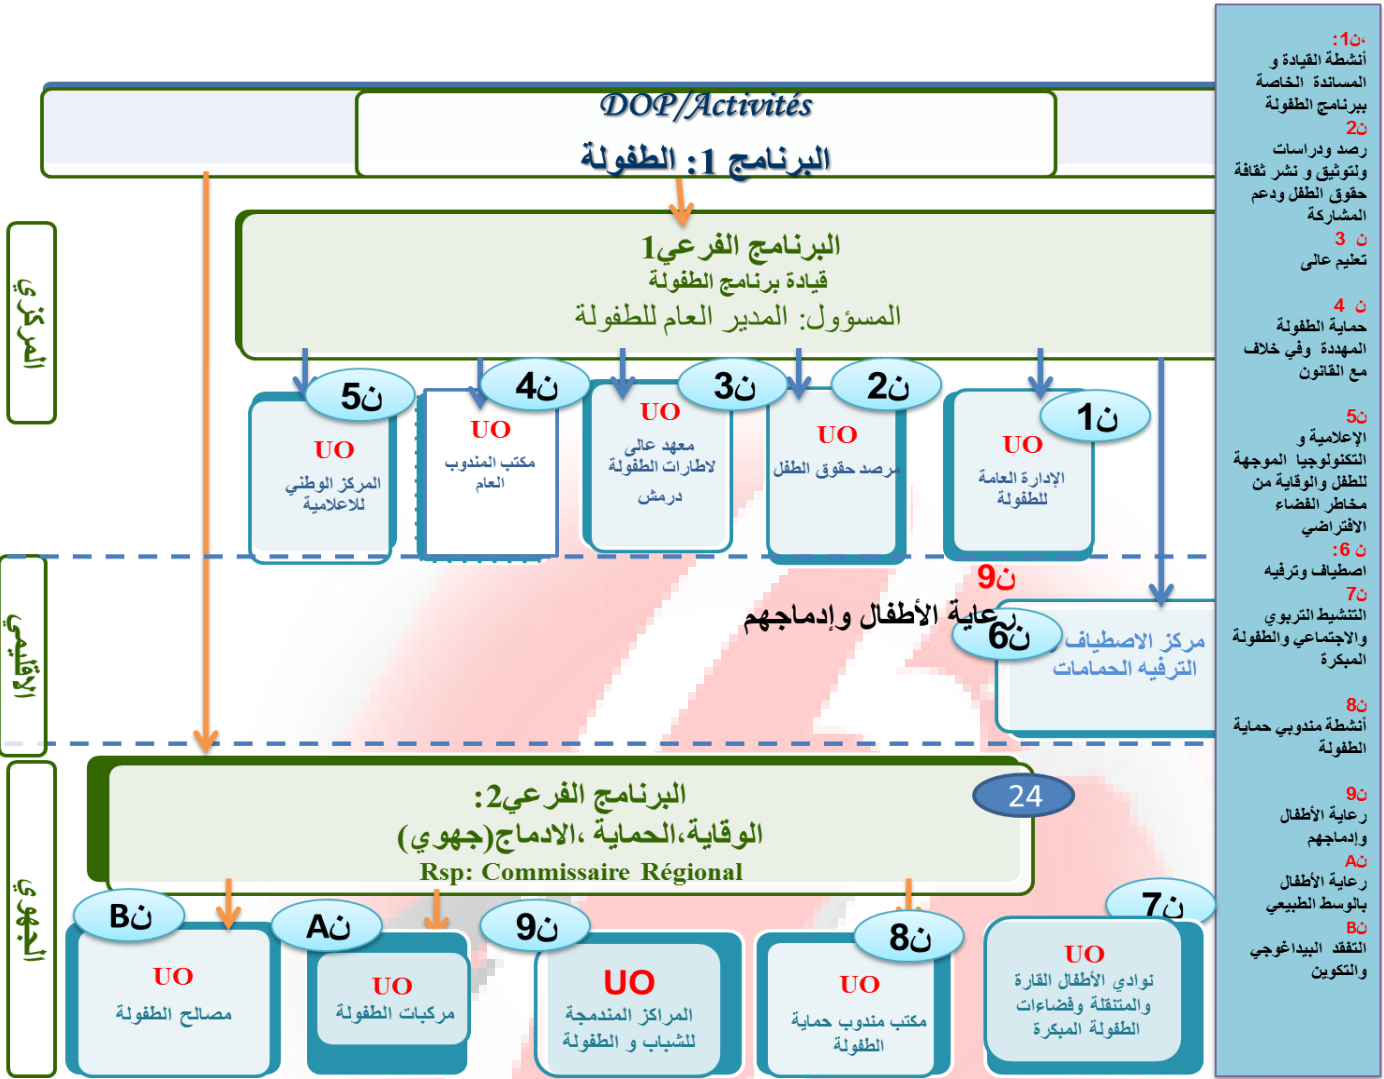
DOP/Activités
البرنامج 1: الطفولة

المركزي

البرنامج الفرعي1
قيادة برنامج الطفولة
المسؤول: المدير العام للطفولة

ن5
UO
المركز الوطني للاعلامية

ن4
UO
مكتب المندوب العام

ن3
UO
معهد عالي لاطارات الطفولة درمش

ن2
UO
مرصد حقوق الطفل

ن1
UO
الإدارة العامة للطفولة

الإقليمي

ن9
رعاية الأطفال وإدماجهم

ن6
مركز الاصطياف الترفيه الحمامات

الجهوي

البرنامج الفرعي2:
الوقاية،الحماية، الادماج(جهوي)
Rsp: Commissaire Régional

24

نB
UO
مصالح الطفولة

نA
UO
مركبات الطفولة

ن9
UO
المراكز المندمجة للشباب و الطفولة

ن8
UO
مكتب مندوب حماية الطفولة

ن7
UO
نوادي الأطفال القارة والمتنقلة وفضاءات الطفولة المبكرة

ن1:
أنشطة القيادة و المساندة الخاصة ببرنامج الطفولة
ن2
رصد ودراسات ولتوثيق و نشر ثقافة حقوق الطفل ودعم المشاركة
ن 3
تعليم عالى
ن 4
حماية الطفولة المهددة وفي خلاف مع القانون
ن5
الإعلامية و التكنولوجيا الموجهة للطفل والوقاية من مخاطر الفضاء الافتراضي
ن 6:
اصطياف وترفيه
ن7
التنشيط التربوي والاجتماعي والطفولة المبكرة
ن8
أنشطة مندوبي حماية الطفولة
ن9
رعاية الأطفال وإدماجهم
نA
رعاية الأطفال بالوسط الطبيعي
نB
التفقد البيداغوجي والتكوين